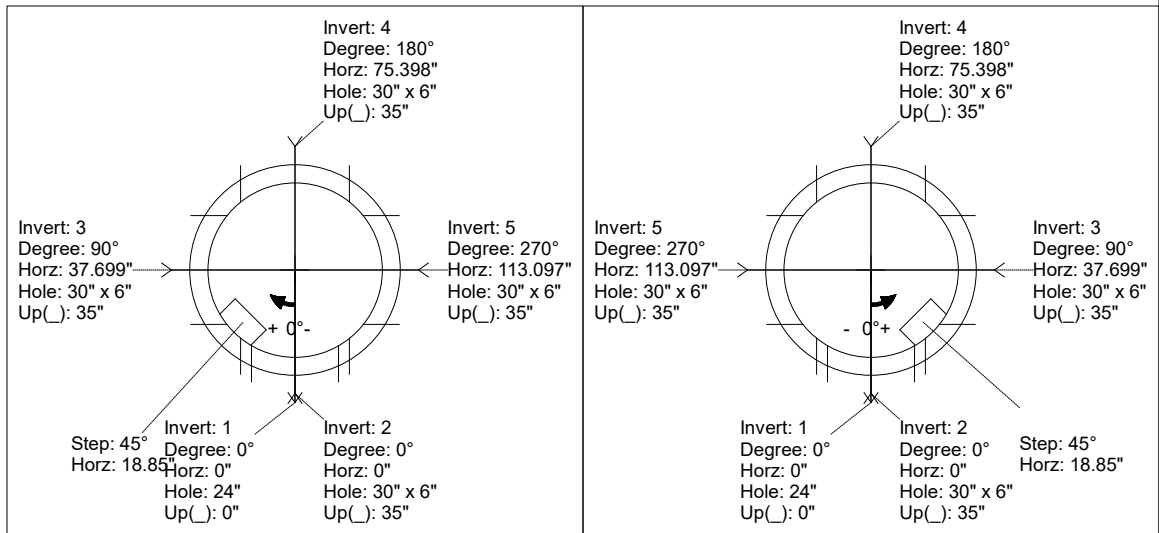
Invert: 4
Degree: 180°
Horz: 75.398"
Hole: 30" x 6"
Up(_): 35"

Invert: 3
Degree: 90°
Horz: 37.699"
Hole: 30" x 6"
Up(_): 35"

Invert: 5
Degree: 270°
Horz: 113.097"
Hole: 30" x 6"
Up(_): 35"

+ 0°-

Step: 45°
Horz: 18.85"

Invert: 1
Degree: 0°
Horz: 0"
Hole: 24"
Up(_): 0"

Invert: 2
Degree: 0°
Horz: 0"
Hole: 30" x 6"
Up(_): 35"

Invert: 4
Degree: 180°
Horz: 75.398"
Hole: 30" x 6"
Up(_): 35"

Invert: 5
Degree: 270°
Horz: 113.097"
Hole: 30" x 6"
Up(_): 35"

Invert: 3
Degree: 90°
Horz: 37.699"
Hole: 30" x 6"
Up(_): 35"

- 0°+

Invert: 1
Degree: 0°
Horz: 0"
Hole: 24"
Up(_): 0"

Invert: 2
Degree: 0°
Horz: 0"
Hole: 30" x 6"
Up(_): 35"

Step: 45°
Horz: 18.85"